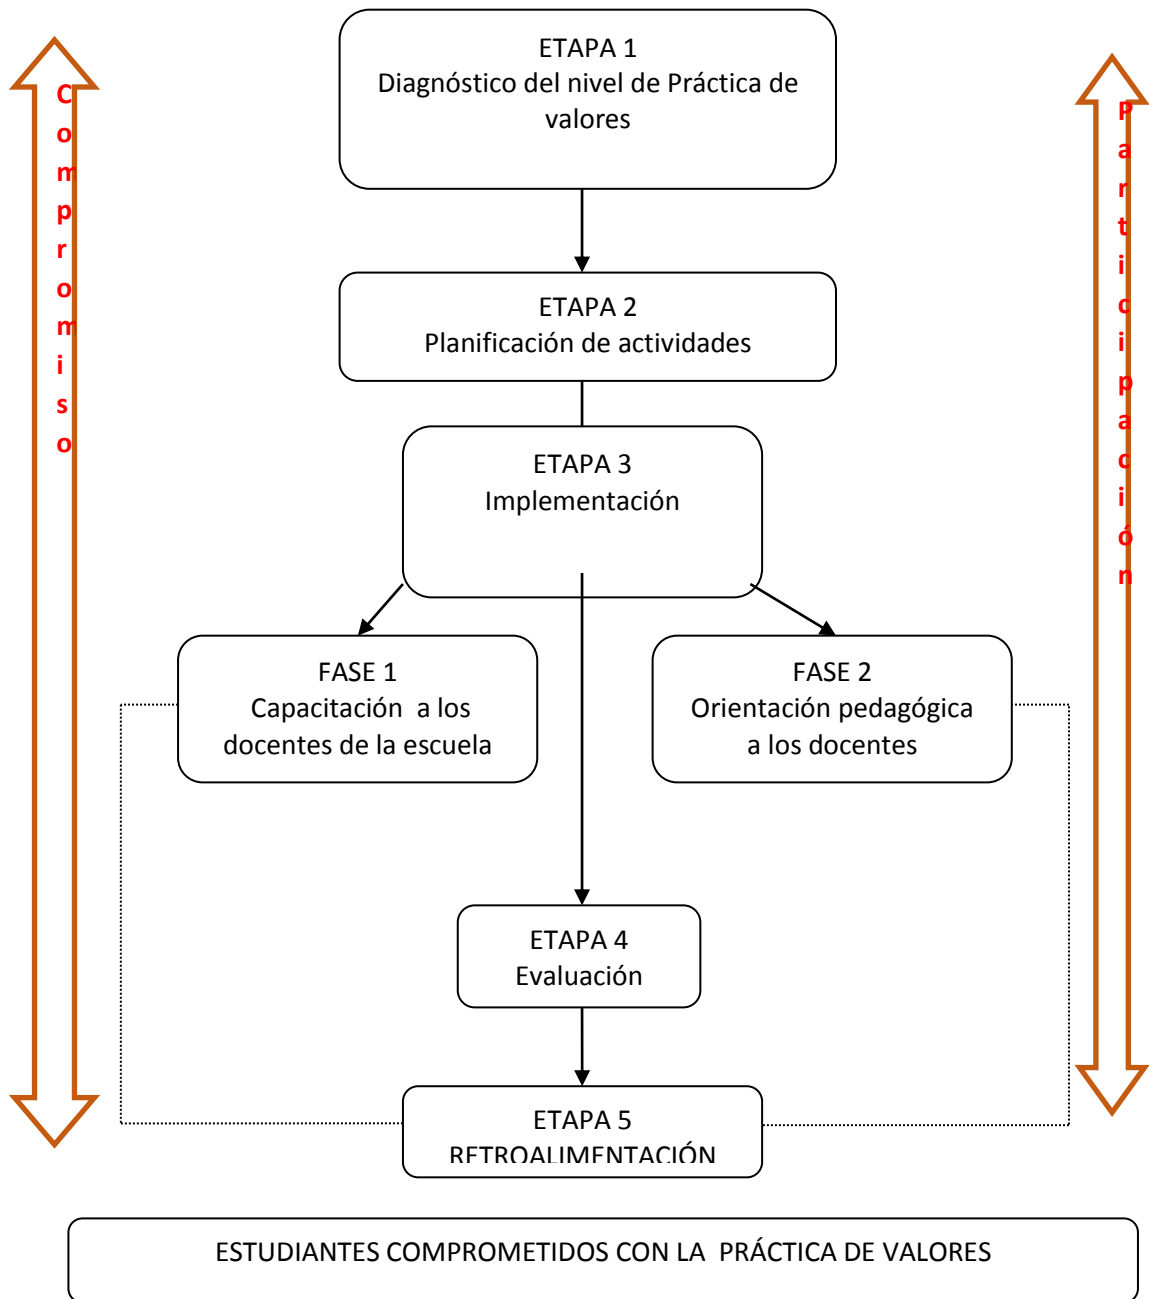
Compromiso

ETAPA 1
Diagnóstico del nivel de Práctica de valores

Participación

ETAPA 2
Planificación de actividades

ETAPA 3
Implementación

FASE 1
Capacitación a los docentes de la escuela

FASE 2
Orientación pedagógica a los docentes

ETAPA 4
Evaluación

ETAPA 5
RETROALIMENTACIÓN

ESTUDIANTES COMPROMETIDOS CON LA PRÁCTICA DE VALORES